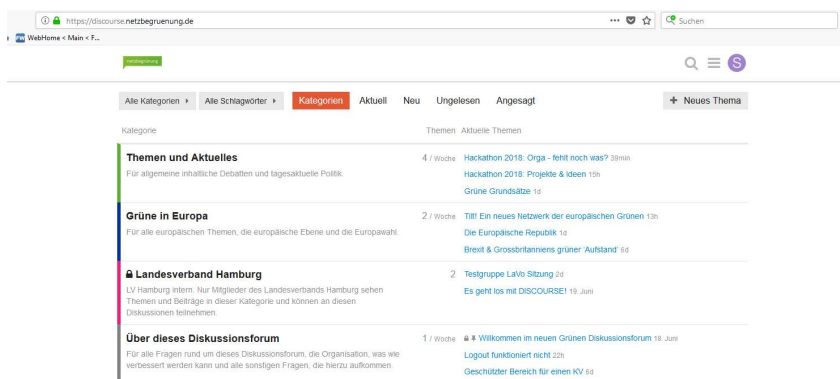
https://discourse.netzbegruenung.de

Suchen

WebHome < Main < F...

netzbegrünung

S

Alle Kategorien ▸ Alle Schlagwörter ▸ Kategorien Aktuell Neu Ungelesen Angesagt

+ Neues Thema

| Kategorie | Themen | Aktuelle Themen |
|---|---|---|
| **Themen und Aktuelles** Für allgemeine inhaltliche Debatten und tagesaktuelle Politik. | 4 / Woche | Hackathon 2018: Orga - fehlt noch was? 39min<br>Hackathon 2018: Projekte & Ideen 15h<br>Grüne Grundsätze 1d |
| **Grüne in Europa** Für alle europäischen Themen, die europäische Ebene und die Europawahl. | 2 / Woche | Tilt! Ein neues Netzwerk der europäischen Grünen 13h<br>Die Europäische Republik 1d<br>Brexit & Grossbritanniens grüner 'Aufstand' 6d |
| **Landesverband Hamburg** LV Hamburg intern. Nur Mitglieder des Landesverbands Hamburg sehen Themen und Beiträge in dieser Kategorie und können an diesen Diskussionen teilnehmen. | 2 | Testgruppe LaVo Sitzung 2d<br>Es geht los mit DISCOURSE! 19. Juni |
| **Über dieses Diskussionsforum** Für alle Fragen rund um dieses Diskussionsforum, die Organisation, was wie verbessert werden kann und alle sonstigen Fragen, die hierzu aufkommen. | 1 / Woche | Willkommen im neuen Grünen Diskussionsforum 18. Juni<br>Logout funktioniert nicht 22h<br>Geschützter Bereich für einen KV 6d |